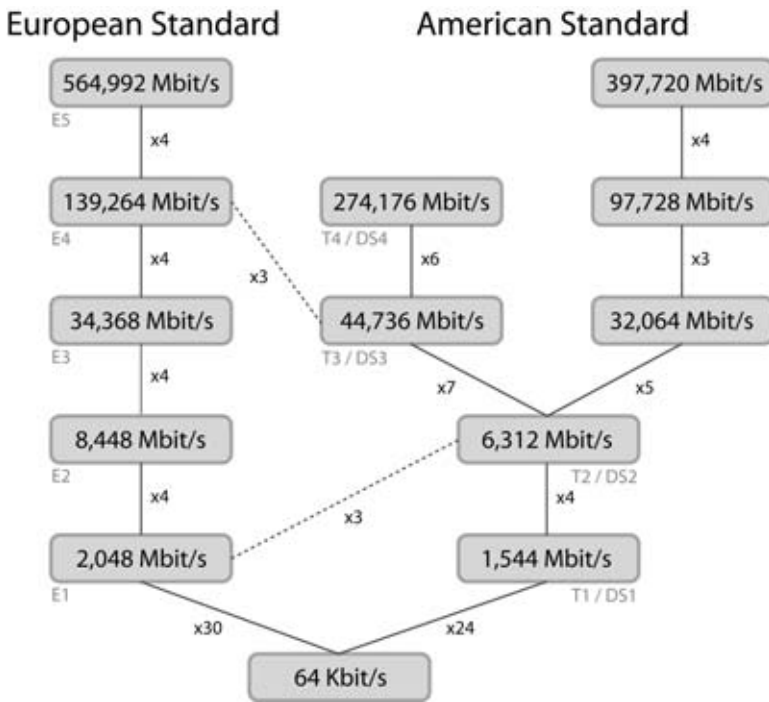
European Standard

American Standard

564,992 Mbit/s
E5

x4

139,264 Mbit/s
E4

x4

x3

34,368 Mbit/s
E3

x4

8,448 Mbit/s
E2

x4

2,048 Mbit/s
E1

x3

274,176 Mbit/s
T4 / DS4

x6

44,736 Mbit/s
T3 / DS3

x7

397,720 Mbit/s

x4

97,728 Mbit/s

x3

32,064 Mbit/s

x5

6,312 Mbit/s
T2 / DS2

x4

1,544 Mbit/s
T1 / DS1

x30

x24

64 Kbit/s